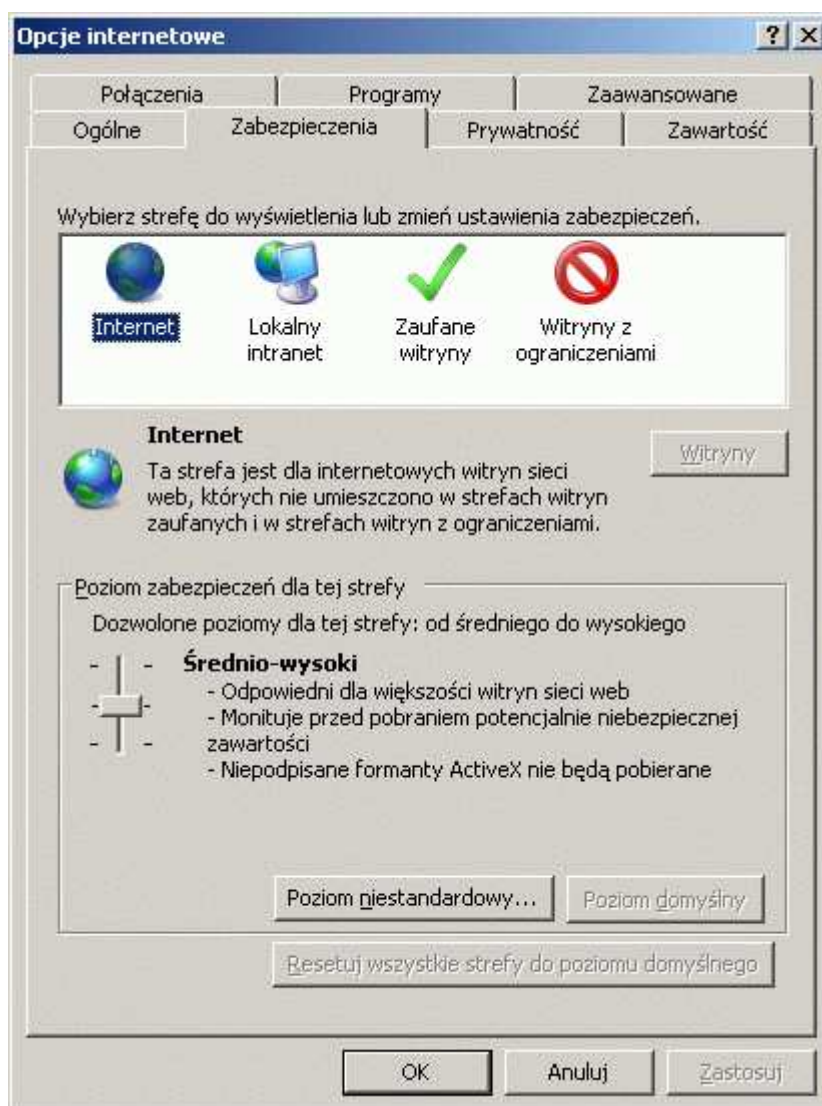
Opcje internetowe

? X

Połączenia | Programy | Zaawansowane
Ogólne | Zabezpieczenia | Prywatność | Zawartość

Wybierz strefę do wyświetlenia lub zmień ustawienia zabezpieczeń.

Internet
Lokalny intranet
Zaufane witryny
Witryny z ograniczeniami

Internet
Ta strefa jest dla internetowych witryn sieci web, których nie umieszczono w strefach witryn zaufanych i w strefach witryn z ograniczeniami.

Witryny

Poziom zabezpieczeń dla tej strefy
Dozwolone poziomy dla tej strefy: od średniego do wysokiego

Średnio-wysoki
- Odpowiedni dla większości witryn sieci web
- Monituje przed pobraniem potencjalnie niebezpiecznej zawartości
- Niepodpisane formanty ActiveX nie będą pobierane

Poziom niestandardowy...
Poziom domyślny

Resetuj wszystkie strefy do poziomu domyślnego

OK
Anuluj
Zastosuj